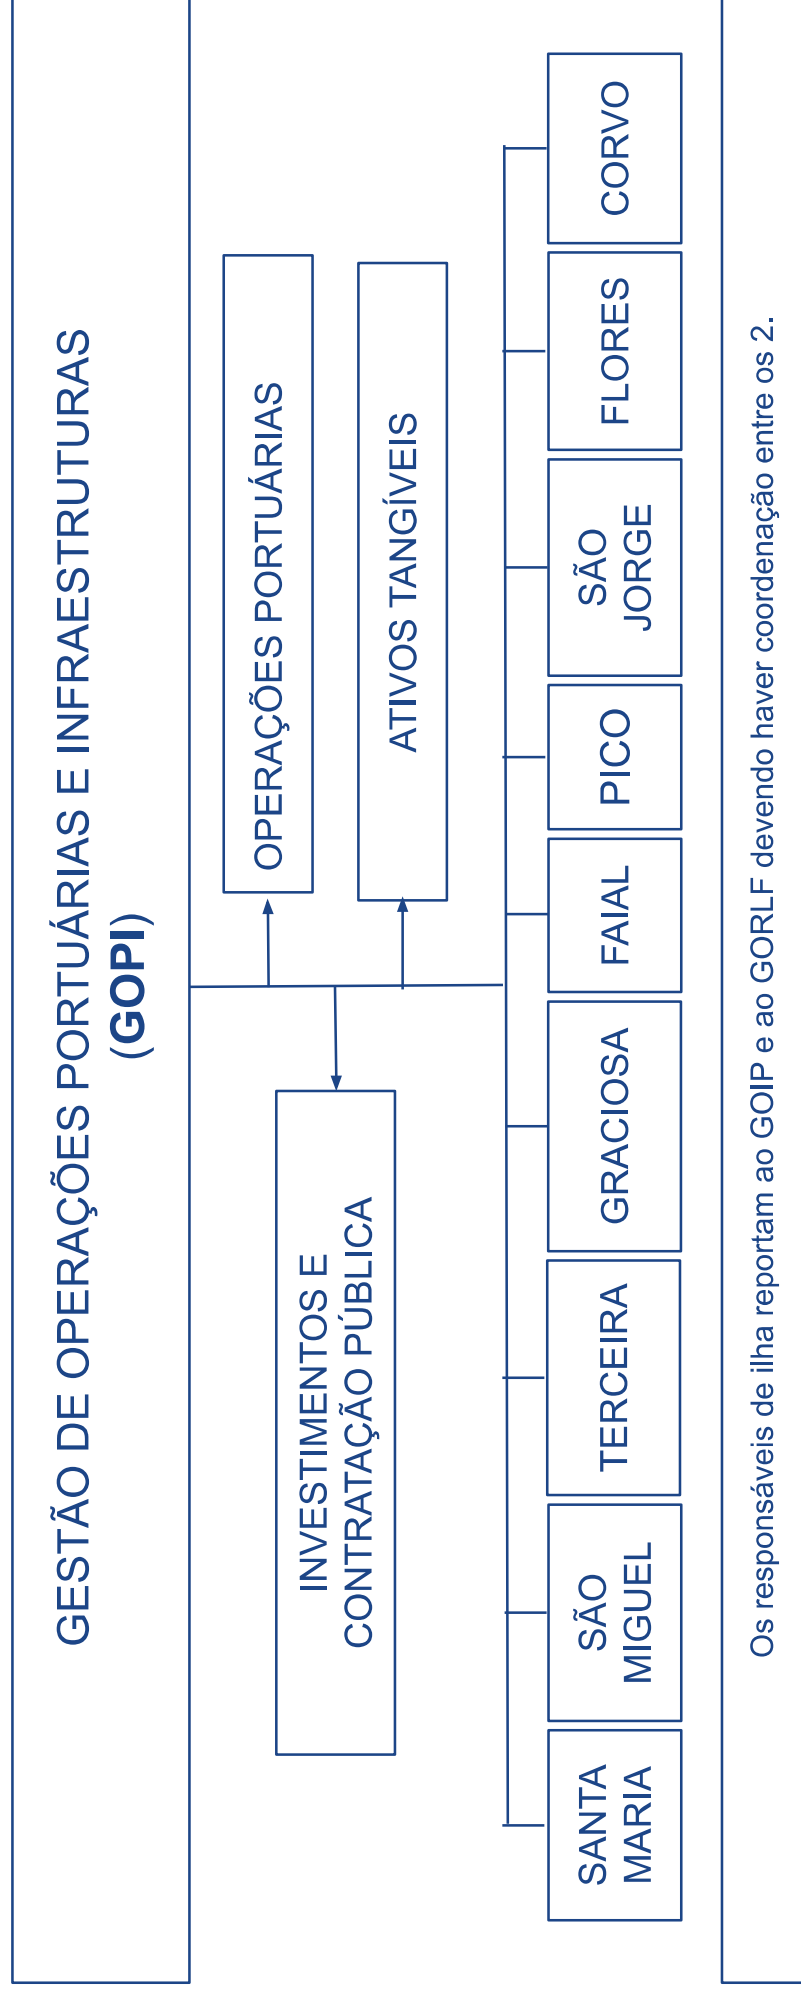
GESTÃO DE OPERAÇÕES PORTUÁRIAS E INFRAESTRUTURAS (GOPI)

OPERAÇÕES PORTUÁRIAS

ATIVOS TANGÍVEIS

INVESTIMENTOS E CONTRATAÇÃO PÚBLICA

SANTA MARIA

SÃO MIGUEL

TERCEIRA

GRACIOSA

FAIAL

PICO

SÃO JORGE

FLORES

CORVO

Os responsáveis de ilha reportam ao GOIP e ao GORLF devendo haver coordenação entre os 2.